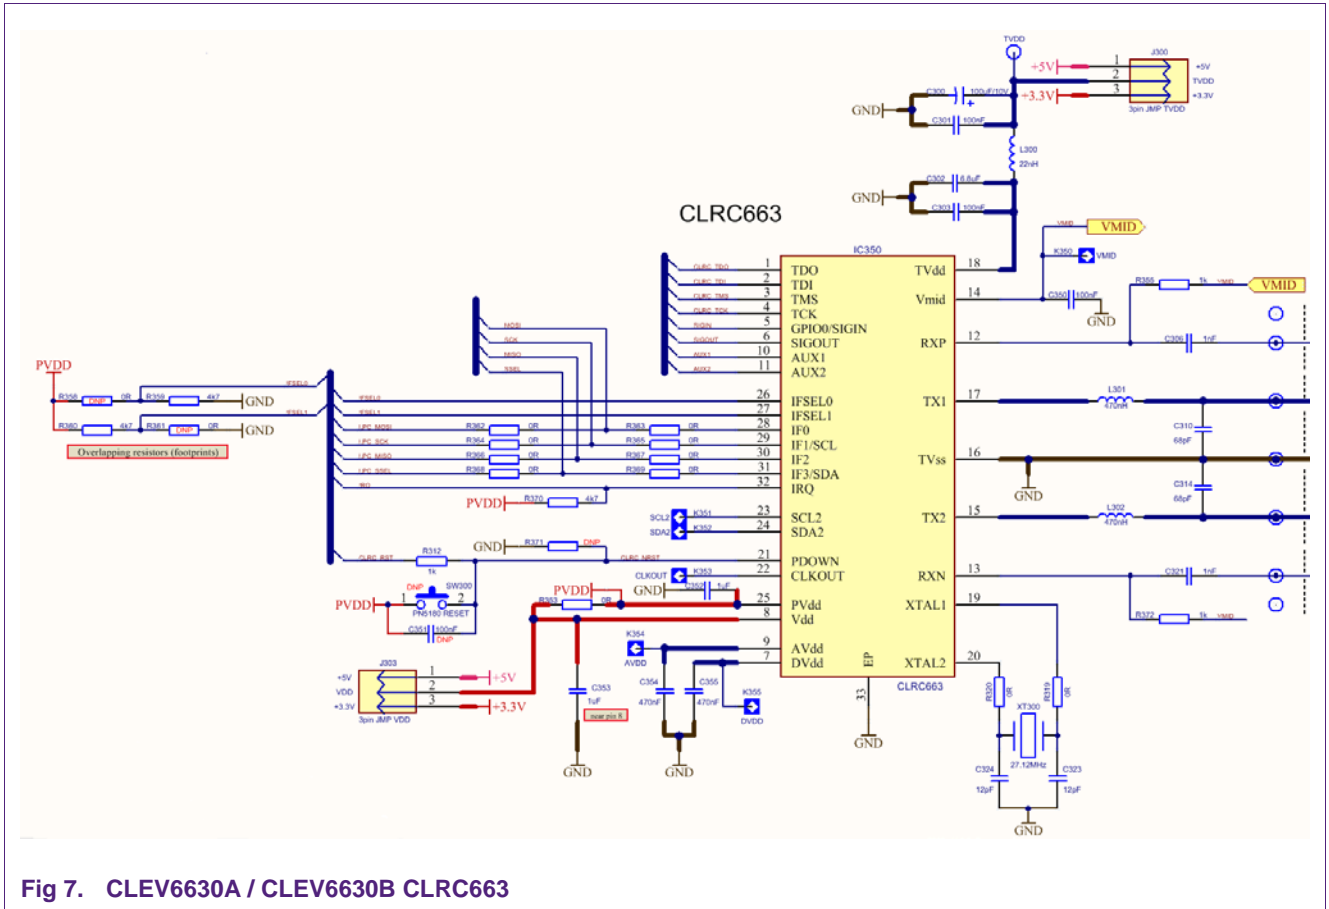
TVDD
+5V
+3.3V
J300
1
2
3
+5V
TVDD
+3.3V
3pin JMP TVDD
GND
C300
100uF/10V
C301
100nF
L300
22nH
GND
C302
6.8uF
C303
100nF

CLRC663

IC350

CLRC_TDO
CLRC_TDI
CLRC_TMS
CLRC_TCK
SIGIN
SIGOUT
AUX1
AUX2

1 TDO
2 TDI
3 TMS
4 TCK
5 GPIO0/SIGIN
6 SIGOUT
10 AUX1
11 AUX2
26 IFSEL0
27 IFSEL1
28 IF0
29 IF1/SCL
30 IF2
31 IF3/SDA
32 IRQ
23 SCL2
24 SDA2
21 PDOWN
22 CLKOUT
25 PVdd
8 Vdd
9 AVdd
7 DVdd
33 EP

TVdd 18
Vmid 14
RXP 12
TX1 17
TVss 16
TX2 15
RXN 13
XTAL1 19
XTAL2 20

CLRC663

VMID
VMID
K350
VMID
C350
100nF
GND
R355
1k
VMID
VMID
C306
1nF
L301
470nH
C310
68pF
GND
C314
68pF
L302
470nH
C321
1nF
R322
1k
VMID

MOSI
SCK
MISO
NSEL

PVDD
R358
DNP
0R
R359
4k7
GND
R360
4k7
R361
DNP
0R
GND
IFSEL0
IFSEL1
Overlapping resistors (footprints)

IFSEL0
IFSEL1
I/PC_MOSI
I/PC_SCK
I/PC_MISO
I/PC_NSEL
IRQ
R362 0R
R363 0R
R364 0R
R365 0R
R366 0R
R367 0R
R368 0R
R369 0R
PVDD
R370
4k7
SCL2
K351
SDA2
K352
GND
R371
DNP
CLRC_RST
R312
1k
CLRC_NRST
CLKOUT
K353
DNP
SW300
PVDD
1
2
PN5180 RESET
C351
100nF
DNP
GND
C352
1uF
PVDD
R383
0R
K354
AVDD
C353
1uF
near pin 8
C354
470nF
C355
470nF
K355
DVDD
GND
GND
GND
J303
+5V
VDD
+3.3V
1
2
3
+5V
+3.3V
3pin JMP VDD

R320
0R
R319
0R
XT300
27.12MHz
C324
12pF
C323
12pF
GND

Fig 7. CLEV6630A / CLEV6630B CLRC663